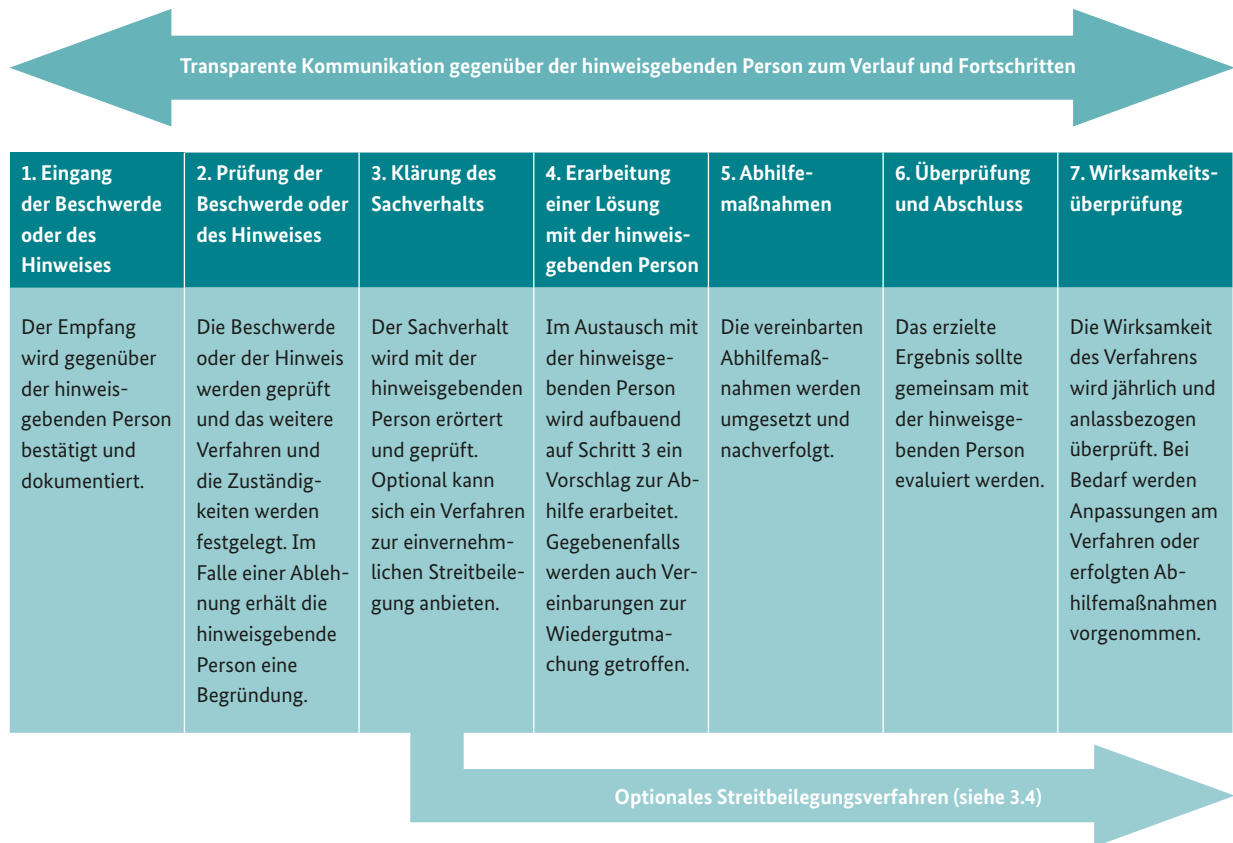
Transparente Kommunikation gegenüber der hinweisgebenden Person zum Verlauf und Fortschritten

| 1. Eingang der Beschwerde oder des Hinweises | 2. Prüfung der Beschwerde oder des Hinweises | 3. Klärung des Sachverhalts | 4. Erarbeitung einer Lösung mit der hinweisgebenden Person | 5. Abhilfemaßnahmen | 6. Überprüfung und Abschluss | 7. Wirksamkeitsüberprüfung |
|---|---|---|---|---|---|---|
| Der Empfang wird gegenüber der hinweisgebenden Person bestätigt und dokumentiert. | Die Beschwerde oder der Hinweis werden geprüft und das weitere Verfahren und die Zuständigkeiten werden festgelegt. Im Falle einer Ablehnung erhält die hinweisgebende Person eine Begründung. | Der Sachverhalt wird mit der hinweisgebenden Person erörtert und geprüft. Optional kann sich ein Verfahren zur einvernehmlichen Streitbeilegung anbieten. | Im Austausch mit der hinweisgebenden Person wird aufbauend auf Schritt 3 ein Vorschlag zur Abhilfe erarbeitet. Gegebenenfalls werden auch Vereinbarungen zur Wiedergutmachung getroffen. | Die vereinbarten Abhilfemaßnahmen werden umgesetzt und nachverfolgt. | Das erzielte Ergebnis sollte gemeinsam mit der hinweisgebenden Person evaluiert werden. | Die Wirksamkeit des Verfahrens wird jährlich und anlassbezogen überprüft. Bei Bedarf werden Anpassungen am Verfahren oder erfolgten Abhilfemaßnahmen vorgenommen. |

Optionales Streitbeilegungsverfahren (siehe 3.4)